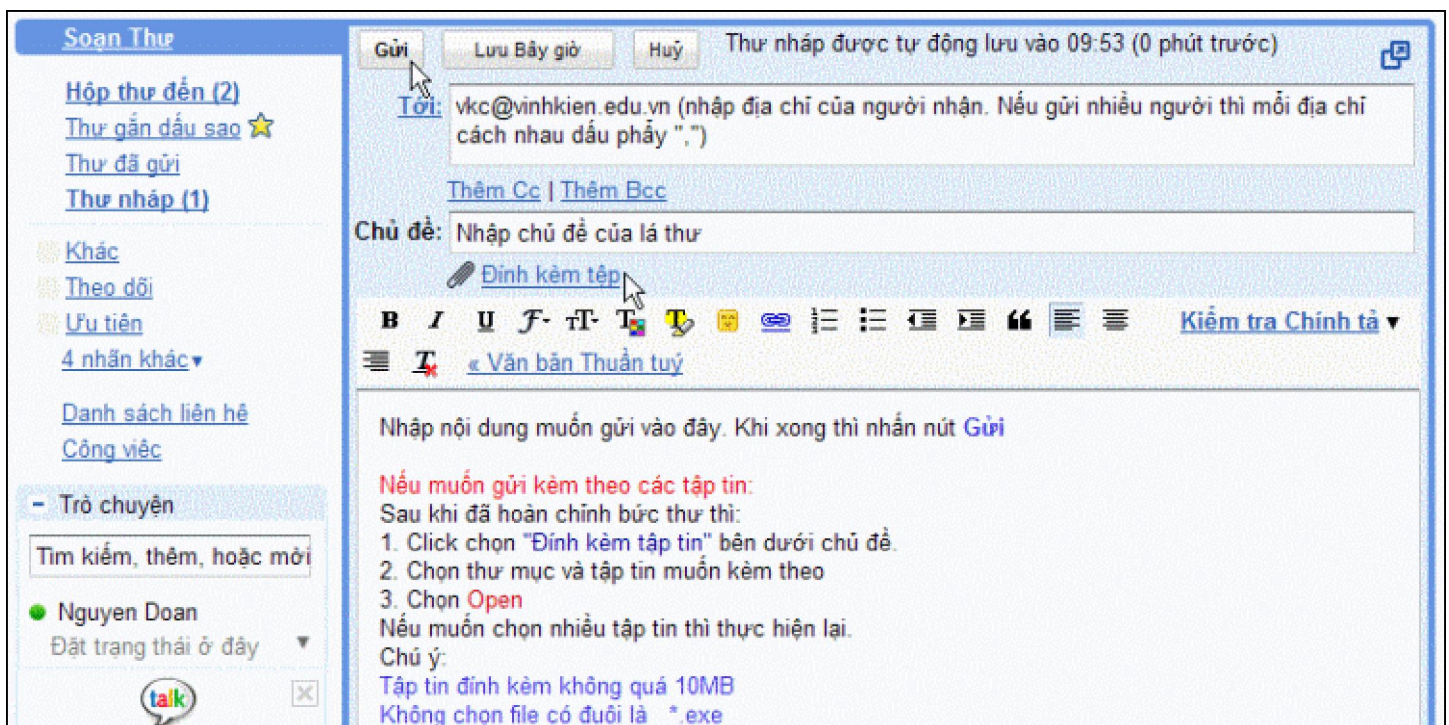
Soạn Thư

Hộp thư đến (2)
Thư gắn dấu sao
Thư đã gửi
Thư nháp (1)

Khác
Theo dõi
Ưu tiên
4 nhãn khác▾

Danh sách liên hệ
Công việc

– Trò chuyện
Tìm kiếm, thêm, hoặc mời
Nguyen Doan
Đặt trạng thái ở đây ▼
talk

Gửi | Lưu Bây giờ | Huỷ | Thư nháp được tự động lưu vào 09:53 (0 phút trước)

Tới: vkc@vinhkien.edu.vn (nhập địa chỉ của người nhận. Nếu gửi nhiều người thì mỗi địa chỉ cách nhau dấu phẩy ",")

Thêm Cc | Thêm Bcc

Chủ đề: Nhập chủ đề của lá thư

Đính kèm tệp

Kiểm tra Chính tả ▾

« Văn bản Thuần tuý

Nhập nội dung muốn gửi vào đây. Khi xong thì nhấn nút Gửi

Nếu muốn gửi kèm theo các tập tin:
Sau khi đã hoàn chỉnh bức thư thì:
1. Click chọn "Đính kèm tập tin" bên dưới chủ đề.
2. Chọn thư mục và tập tin muốn kèm theo
3. Chọn Open
Nếu muốn chọn nhiều tập tin thì thực hiện lại.
Chú ý:
Tập tin đính kèm không quá 10MB
Không chọn file có đuôi là *.exe